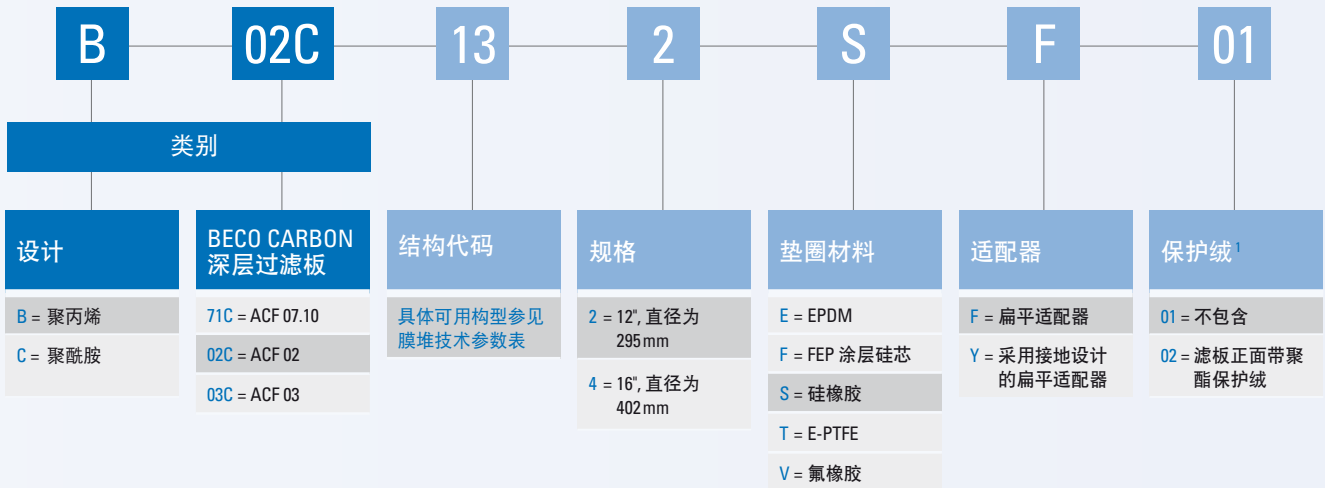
B 02C 13 2 S F 01

类别

设计
B = 聚丙烯
C = 聚酰胺

BECO CARBON 深层过滤板
71C = ACF 07.10
02C = ACF 02
03C = ACF 03

结构代码
具体可用构型参见膜堆技术参数表

规格
2 = 12", 直径为 295 mm
4 = 16", 直径为 402 mm

垫圈材料
E = EPDM
F = FEP 涂层硅芯
S = 硅橡胶
T = E-PTFE
V = 氟橡胶

适配器
F = 扁平适配器
Y = 采用接地设计的扁平适配器

保护绒$^1$
01 = 不包含
02 = 滤板正面带聚酯保护绒